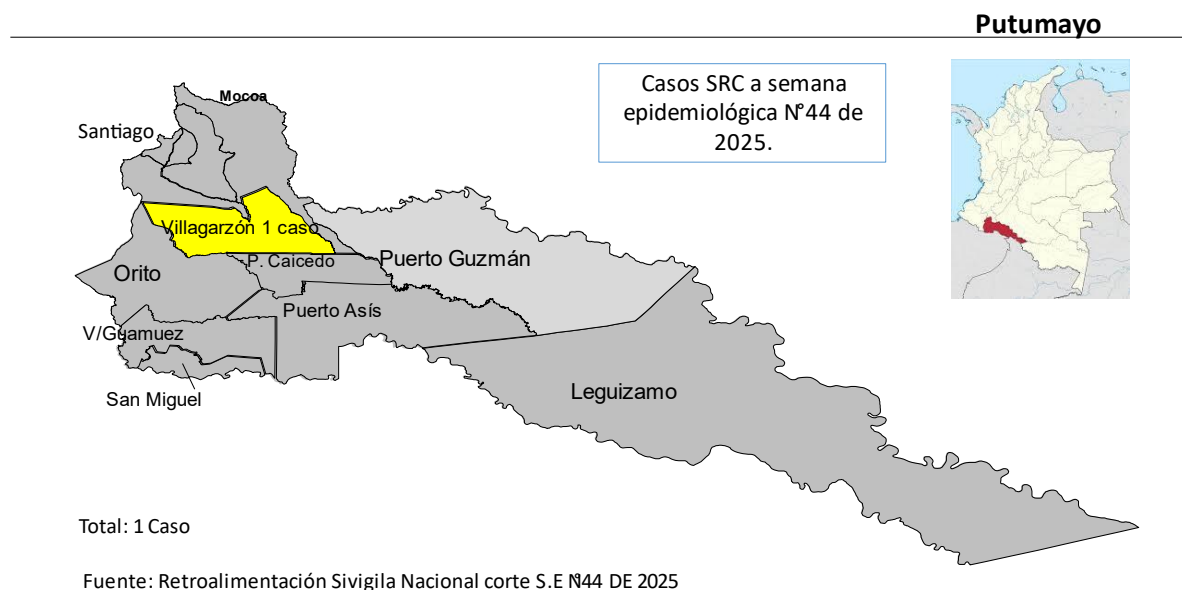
Putumayo

Casos SRC a semana epidemiológica N°44 de 2025.

Mocoa

Santiago

Villagarzón 1 caso

Orito

P. Caicedo

Puerto Guzmán

Puerto Asís

V/Guamuez

San Miguel

Leguizamo

Total: 1 Caso

Fuente: Retroalimentación Sivigila Nacional corte S.E N°44 DE 2025